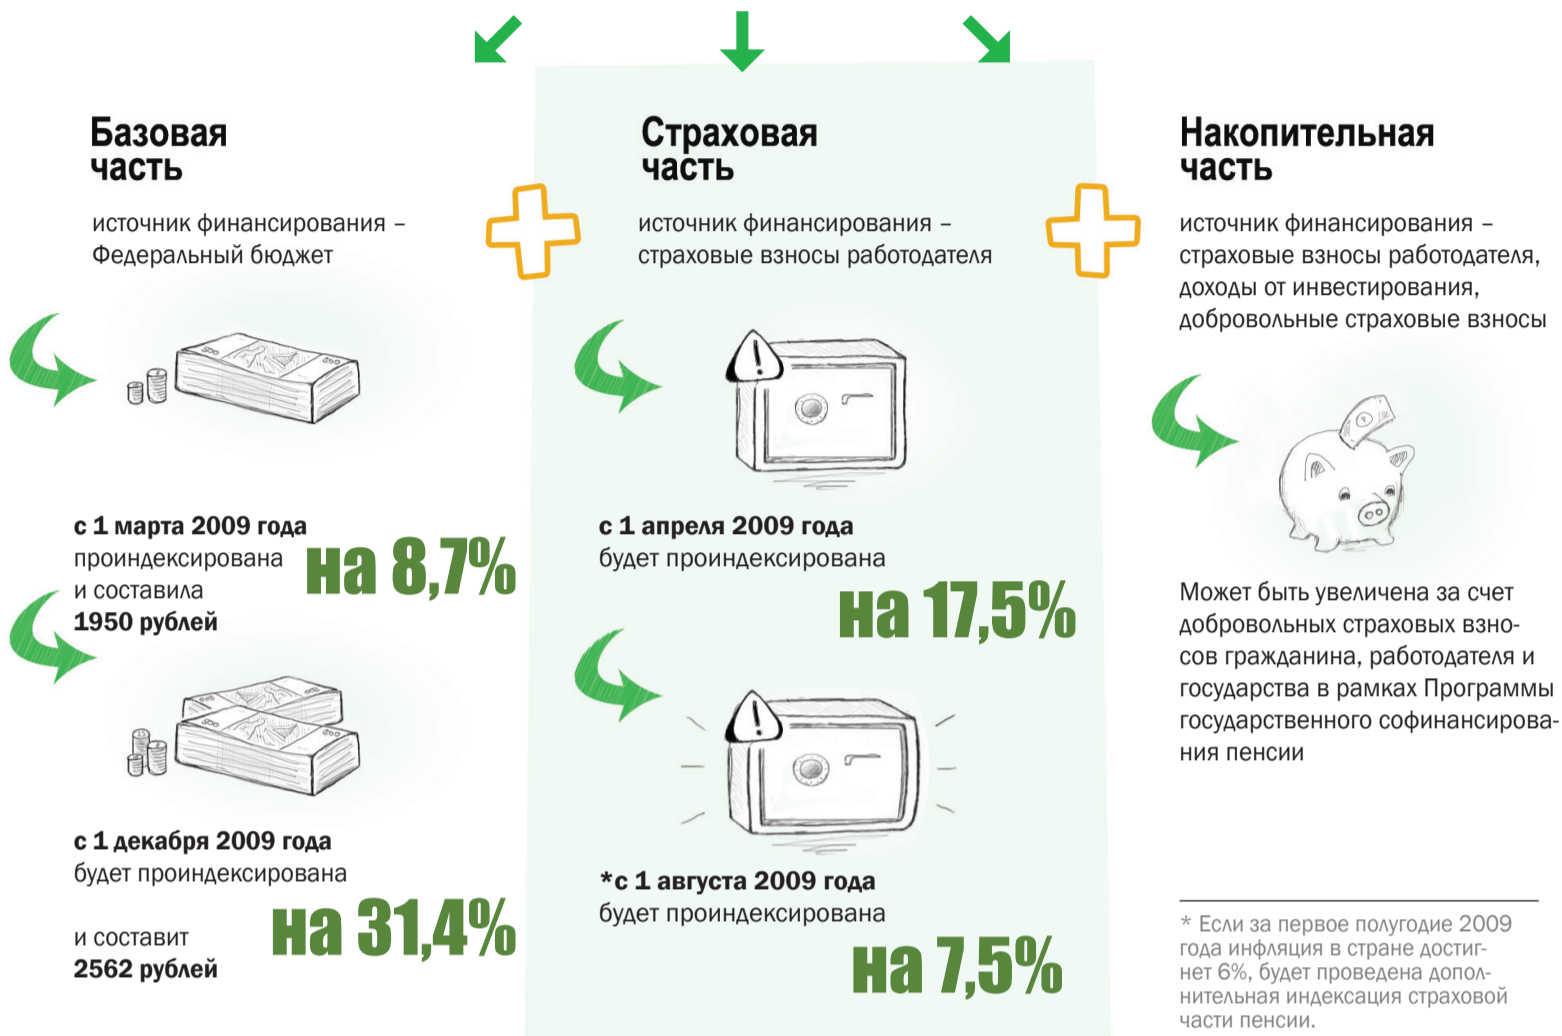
Базовая часть

источник финансирования – Федеральный бюджет

с 1 марта 2009 года проиндексирована и составила 1950 рублей

на 8,7%

с 1 декабря 2009 года будет проиндексирована

и составит 2562 рублей

на 31,4%

Страховая часть

источник финансирования – страховые взносы работодателя

с 1 апреля 2009 года будет проиндексирована

на 17,5%

*с 1 августа 2009 года будет проиндексирована

на 7,5%

Накопительная часть

источник финансирования – страховые взносы работодателя, доходы от инвестирования, добровольные страховые взносы

Может быть увеличена за счет добровольных страховых взносов гражданина, работодателя и государства в рамках Программы государственного софинансирования пенсии

* Если за первое полугодие 2009 года инфляция в стране достигнет 6%, будет проведена дополнительная индексация страховой части пенсии.